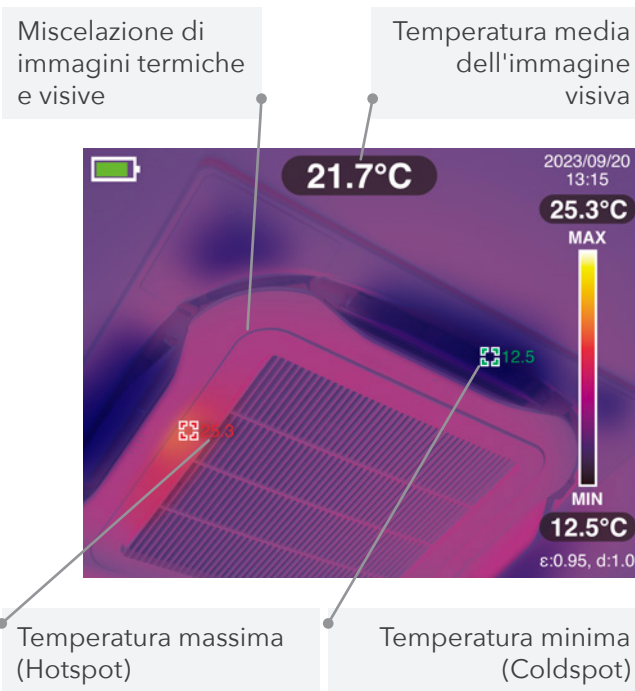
Miscelazione di immagini termiche e visive

Temperatura media dell'immagine visiva

21.7°C

2023/09/20
13:15

25.3°C

MAX

12.5

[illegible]3.3

MIN

12.5°C

ε:0.95, d:1.0

Temperatura massima (Hotspot)

Temperatura minima (Coldspot)